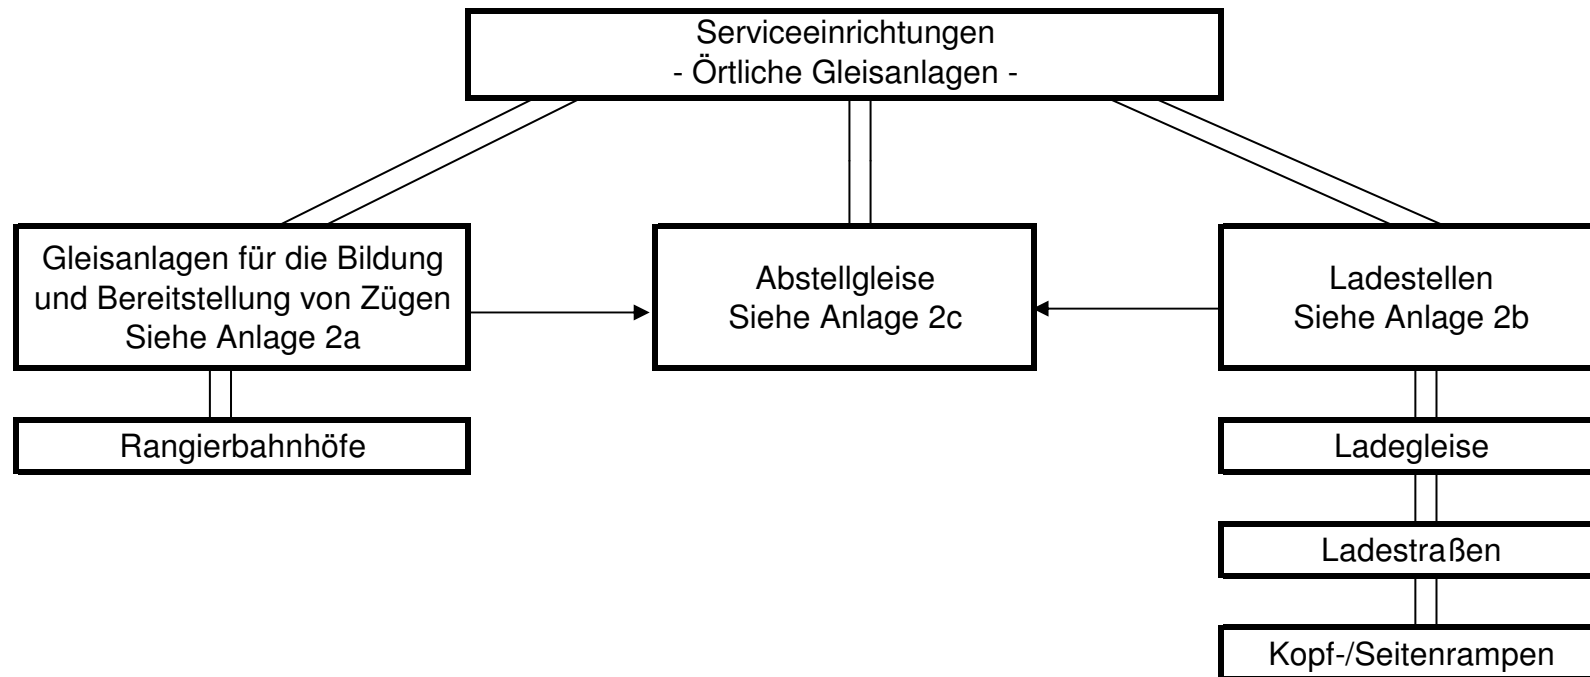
Serviceeinrichtungen
- Örtliche Gleisanlagen -

Gleisanlagen für die Bildung und Bereitstellung von Zügen
Siehe Anlage 2a

Abstellgleise
Siehe Anlage 2c

Ladestellen
Siehe Anlage 2b

Rangierbahnhöfe

Ladegleise

Ladestraßen

Kopf-/Seitenrampen